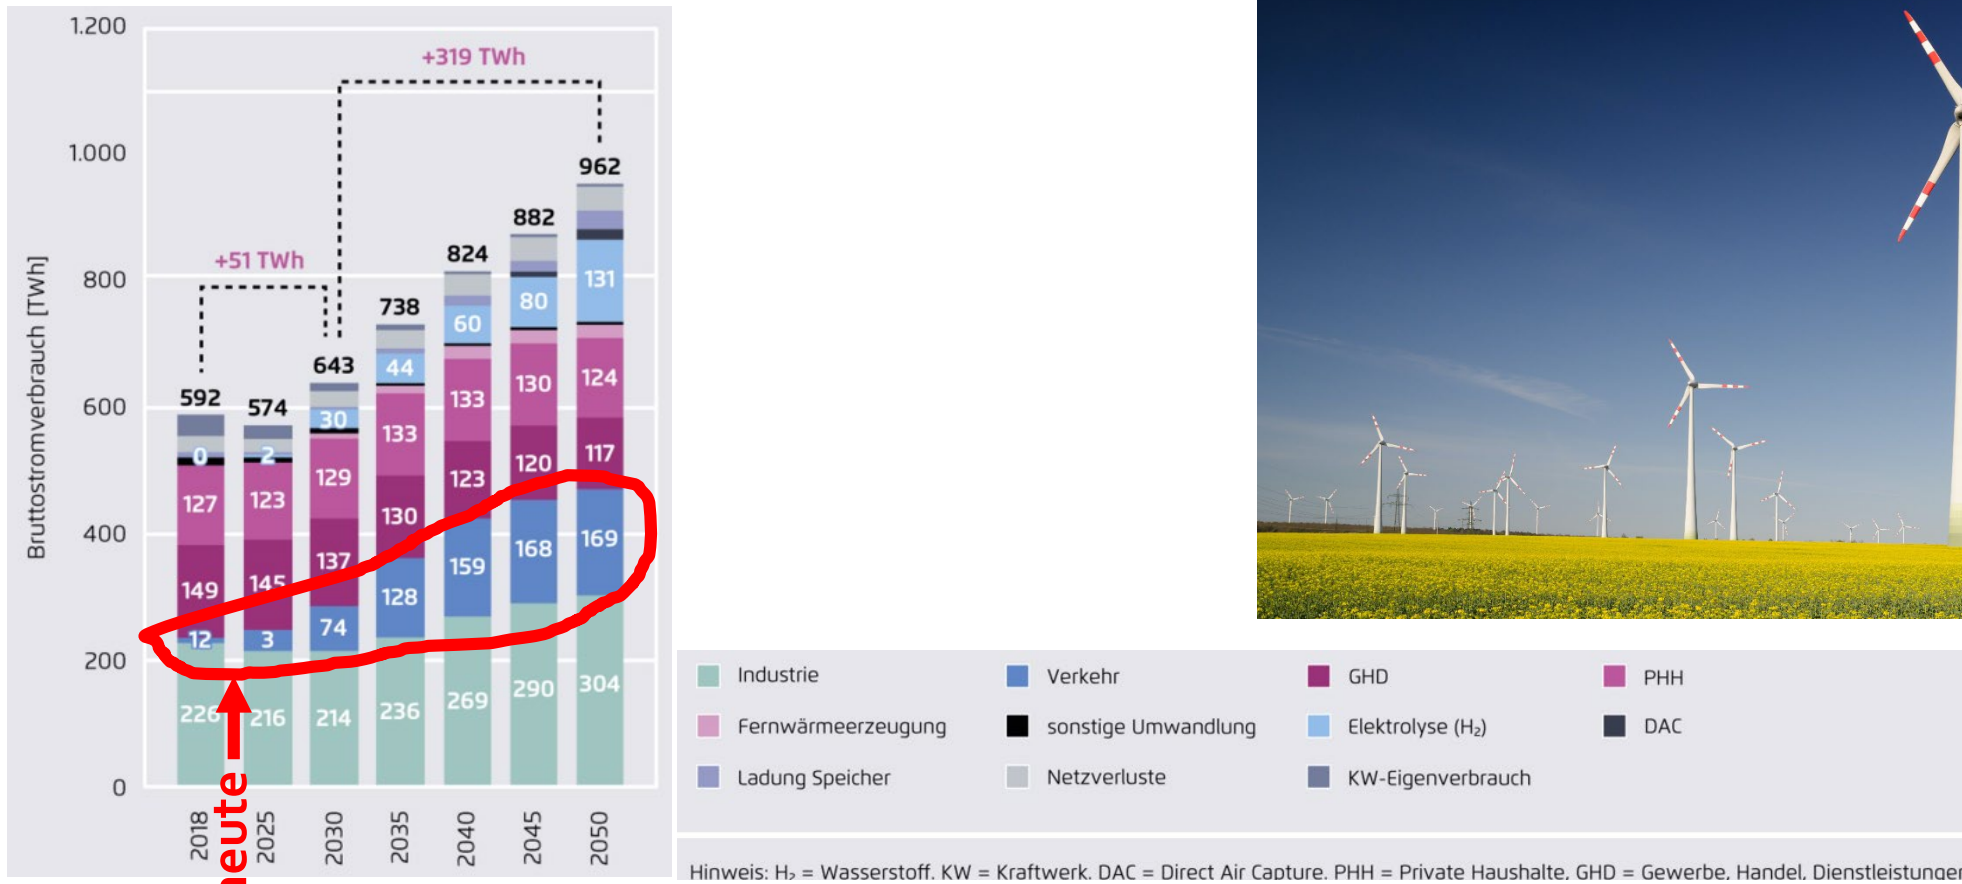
1.200
1.000
800
600
400
200
0

Bruttostromverbrauch [TWh]

+319 TWh
+51 TWh

592 574 643 738 824 882 962

0 2 30 44 60 80 131
127 123 129 133 133 130 124
149 145 137 130 123 120 117
12 3 74 128 159 168 169
226 216 214 236 269 290 304

2018 2025 2030 2035 2040 2045 2050

eute

Industrie
Verkehr
GHD
PHH
Fernwärmeerzeugung
sonstige Umwandlung
Elektrolyse ($H_2$)
DAC
Ladung Speicher
Netzverluste
KW-Eigenverbrauch

Hinweis: $H_2$ = Wasserstoff, KW = Kraftwerk, DAC = Direct Air Capture, PHH = Private Haushalte, GHD = Gewerbe, Handel, Dienstleistunger